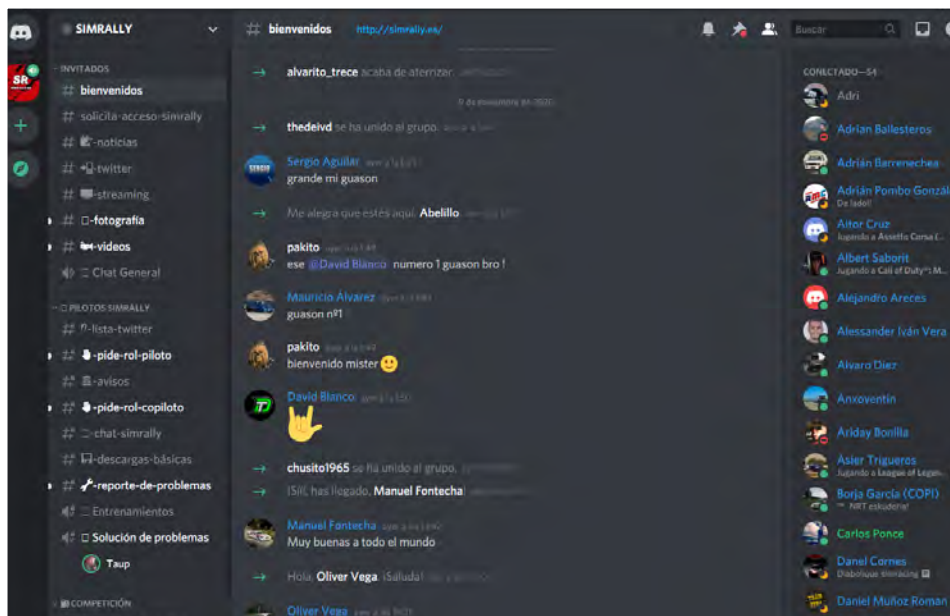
SR

SIMRALLY

INVITADOS
# bienvenidos
# solicita-acceso-simrally
# -noticias
# -twitter
# -streaming
# -fotografía
# -videos
Chat General

PILOTOS SIMRALLY
# -lista-twitter
# -pide-rol-piloto
# -avisos
# -pide-rol-copiloto
# -chat-simrally
# -descargas-básicas
# -reporte-de-problemas
Entrenamientos
Solución de problemas
Taup

COMPETICIÓN

# bienvenidos http://simrally.es/

alvarito_trece acaba de aterrizar. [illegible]

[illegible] de noviembre de 2020

thedeivd se ha unido al grupo. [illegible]

Sergio Aguilar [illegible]
grande mi guason

Me alegra que estés aquí, Abelillo. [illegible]

pakito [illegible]
ese @David Blanco numero 1 guason bro !

Mauricio Álvarez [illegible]
guason nº1

pakito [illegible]
bienvenido mister 🙂

David Blanco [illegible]

chusito1965 se ha unido al grupo. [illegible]

¡Sí!, has llegado, Manuel Fontecha! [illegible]

Manuel Fontecha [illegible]
Muy buenas a todo el mundo

Hola, Oliver Vega. ¡Saluda! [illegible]

Oliver Vega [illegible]

Buscar

CONECTADO—54
Adri
Adrian Ballesteros
Adrián Barrenechea
Adrián Pombo Gonzál
De lado!!
Aitor Cruz
Jugando a Assetto Corsa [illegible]
Albert Saborit
Jugando a Call of Duty®: M...
Alejandro Areces
Alessander Iván Vera
Alvaro Diez
Anxoventin
Ariday Bonilla
Asier Trigueros
Jugando a League of Legen...
Borja García (COPI)
NRT eskuderia!
Carlos Ponce
Daniel Cornes
Diabolique Simracing
Daniel Muñoz Roman